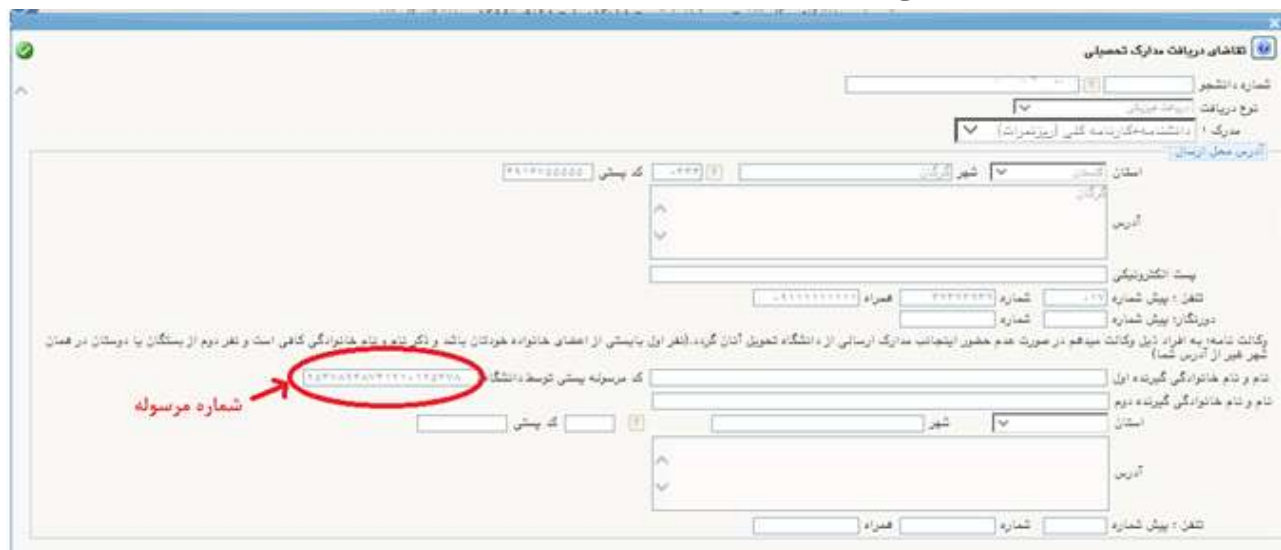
تقاضای دریافت مدارک تحصیلی

شماره دانشجو

نوع دریافت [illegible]

مدرک : دانشنامه+کارنامه کلی (ریزنمرات)

آدرس محل ارسال

استان گلستان شهر گرگان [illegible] کد پستی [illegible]

آدرس گرگان

پست الکترونیکی

تلفن : پیش شماره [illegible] شماره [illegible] همراه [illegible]

دورنگار: پیش شماره شماره

وکالت نامه: به افراد ذیل وکالت میدهم در صورت عدم حضور اینجانب مدارک ارسالی از دانشگاه تحویل آنان گردد.(نفر اول بایستی از اعضای خانواده خودتان باشد و ذکر نام و نام خانوادگی کافی است و نفر دوم از بستگان یا دوستان در همان شهر غیر از آدرس شما)

نام و نام خانوادگی گیرنده اول کد مرسوله پستی توسط دانشگاه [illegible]

شماره مرسوله

نام و نام خانوادگی گیرنده دوم

استان شهر کد پستی

آدرس

تلفن : پیش شماره شماره همراه